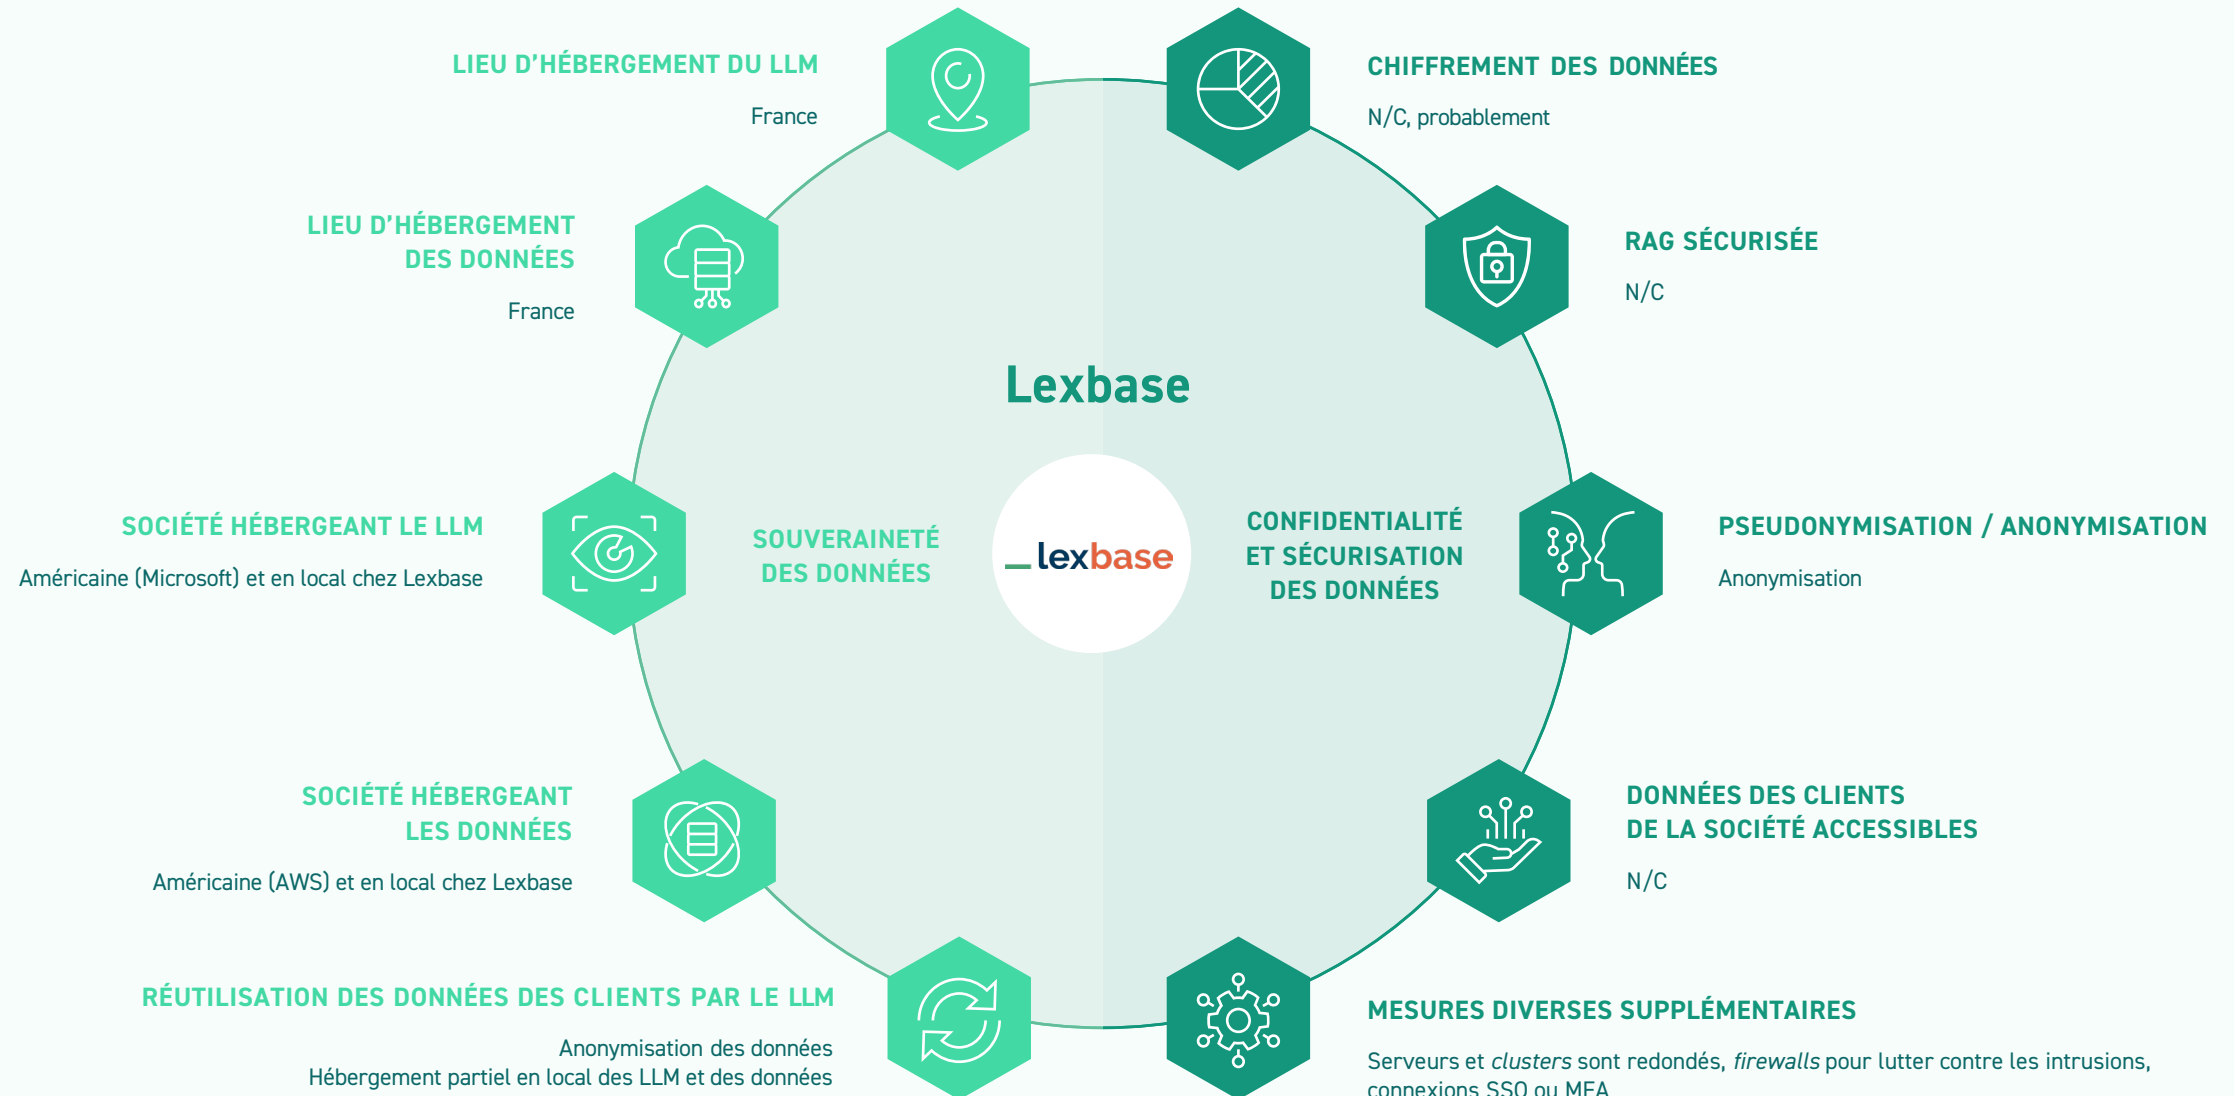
LIEU D'HÉBERGEMENT DU LLM

France

LIEU D'HÉBERGEMENT DES DONNÉES

France

SOCIÉTÉ HÉBERGEANT LE LLM

Américaine (Microsoft) et en local chez Lexbase

SOCIÉTÉ HÉBERGEANT LES DONNÉES

Américaine (AWS) et en local chez Lexbase

RÉUTILISATION DES DONNÉES DES CLIENTS PAR LE LLM

Anonymisation des données
Hébergement partiel en local des LLM et des données

Lexbase

SOUVERAINETÉ DES DONNÉES

lexbase

CONFIDENTIALITÉ ET SÉCURISATION DES DONNÉES

CHIFFREMENT DES DONNÉES

N/C, probablement

RAG SÉCURISÉE

N/C

PSEUDONYMISATION / ANONYMISATION

Anonymisation

DONNÉES DES CLIENTS DE LA SOCIÉTÉ ACCESSIBLES

N/C

MESURES DIVERSES SUPPLÉMENTAIRES

Serveurs et *clusters* sont redondés, *firewalls* pour lutter contre les intrusions, connexions SSO ou MFA